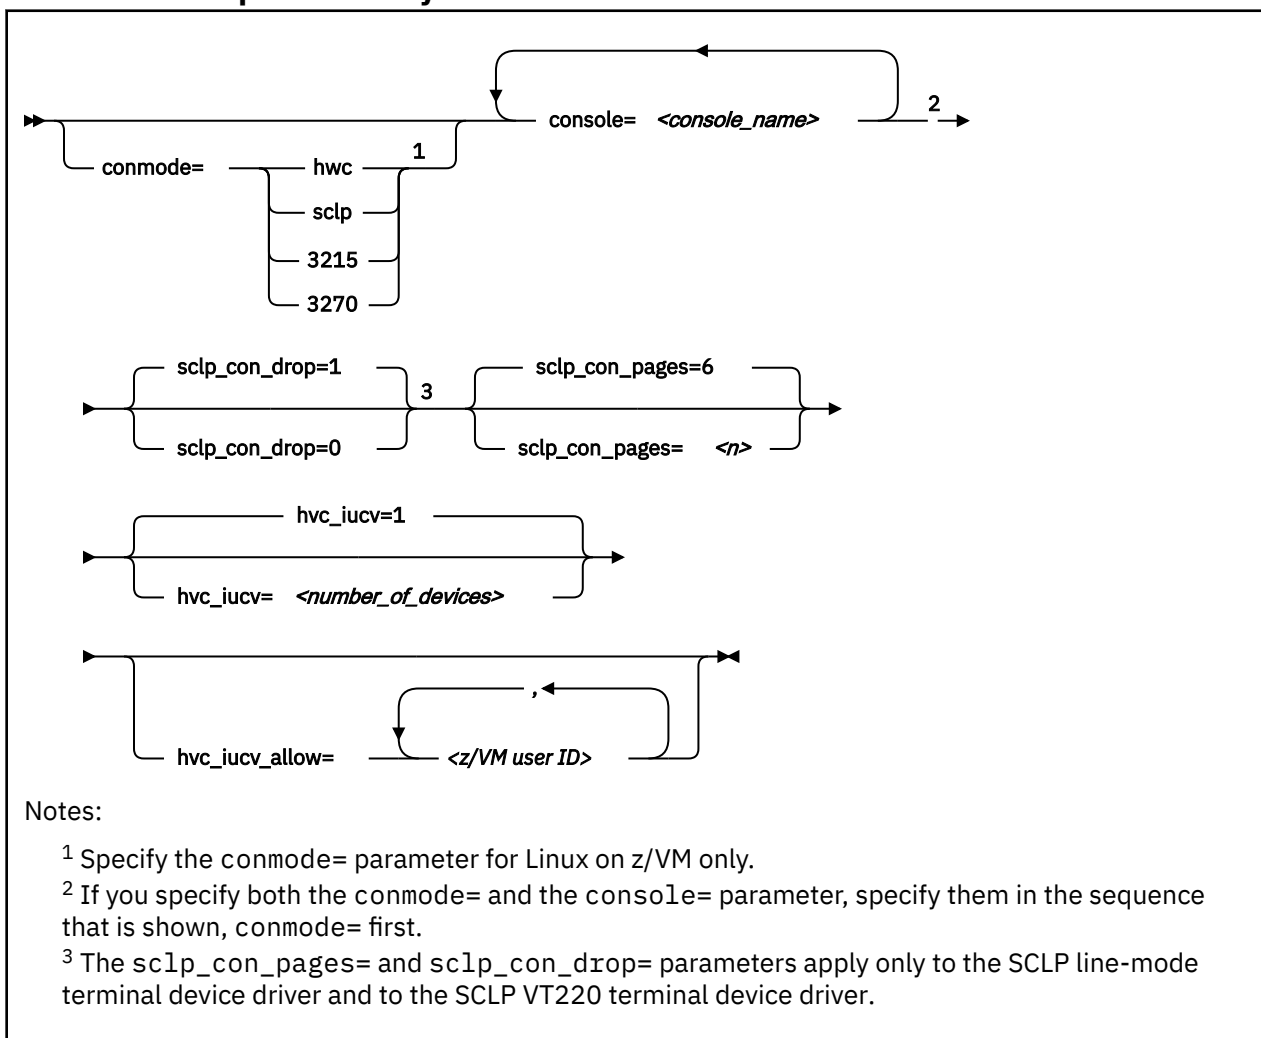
conmode=
hwc
1
sclp
3215
3270
console= <console_name>
2

sclp_con_drop=1
sclp_con_drop=0
3
sclp_con_pages=6
sclp_con_pages= <n>

hvc_iucv=1
hvc_iucv= <number_of_devices>

hvc_iucv_allow=
,
<z/VM user ID>

Notes:

$^1$ Specify the conmode= parameter for Linux on z/VM only.

$^2$ If you specify both the conmode= and the console= parameter, specify them in the sequence that is shown, conmode= first.

$^3$ The sclp_con_pages= and sclp_con_drop= parameters apply only to the SCLP line-mode terminal device driver and to the SCLP VT220 terminal device driver.